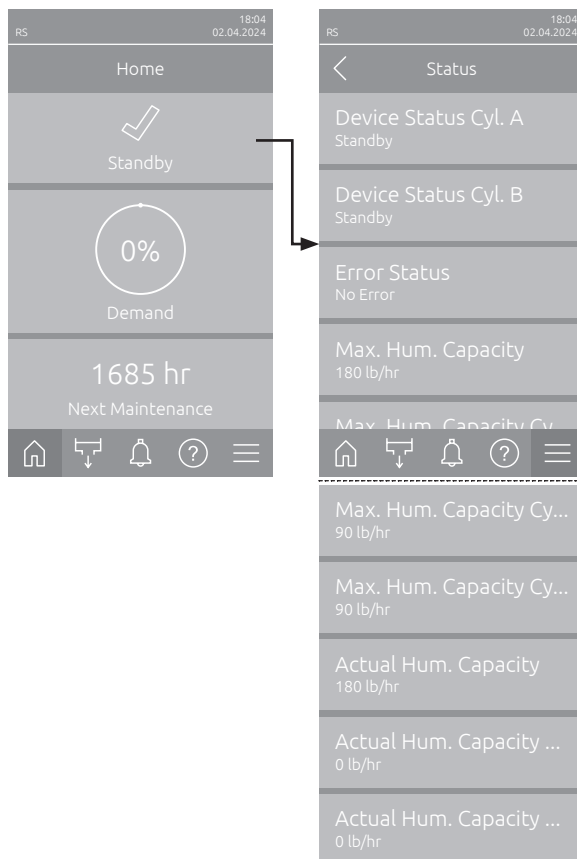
RS
18:04
02.04.2024

Home

Standby

0%

Demand

1685 hr

Next Maintenance

RS
18:04
02.04.2024

Status

Device Status Cyl. A
Standby

Device Status Cyl. B
Standby

Error Status
No Error

Max. Hum. Capacity
180 lb/hr

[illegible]

Max. Hum. Capacity Cy...
90 lb/hr

Max. Hum. Capacity Cy...
90 lb/hr

Actual Hum. Capacity
180 lb/hr

Actual Hum. Capacity ...
0 lb/hr

Actual Hum. Capacity ...
0 lb/hr